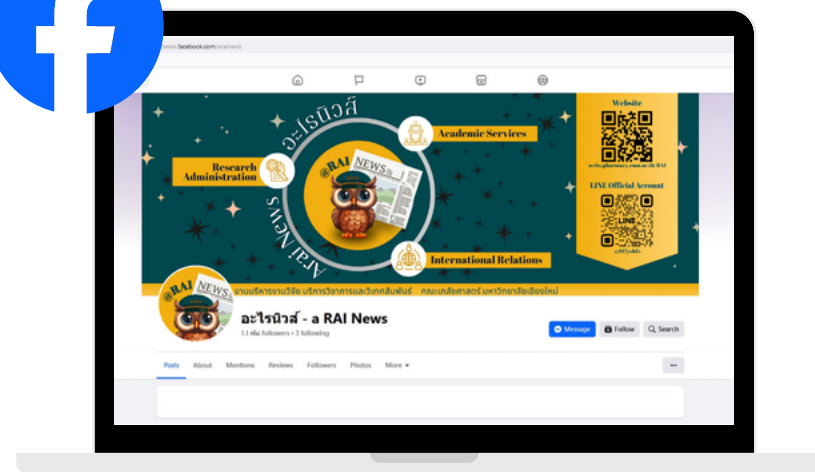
www.facebook.com/arainews

อะไรนิวส์

Research Administration

Academic Services

@RAI NEWS

Arai News

International Relations

Website

LINE Official Account

งานบริหารงานวิจัย บริการวิชาการและวิเทศสัมพันธ์ คณะเภสัชศาสตร์ มหาวิทยาลัยเชียงใหม่

@RAI NEWS

อะไรนิวส์ - a RAI News

1.1 พัน followers • 3 following

Message

Follow

Search

Posts

About

Mentions

Reviews

Followers

Photos

More